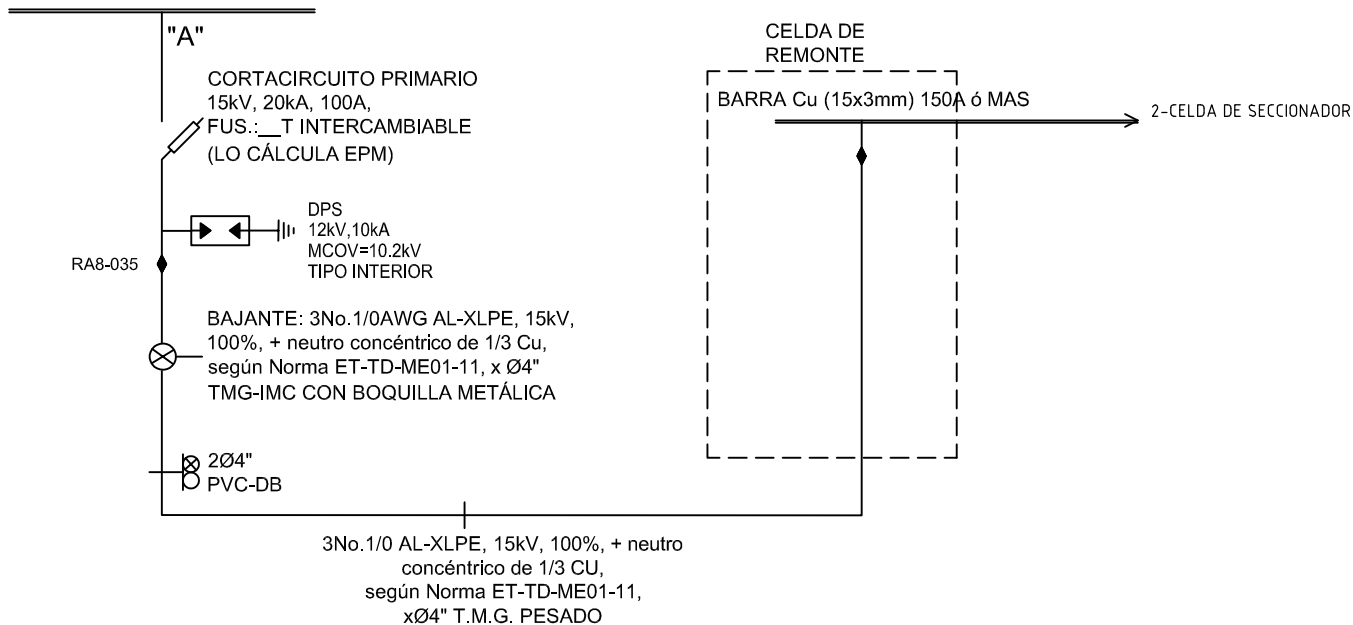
"A"

CORTACIRCUITO PRIMARIO
15kV, 20kA, 100A,
FUS.:__T INTERCAMBIABLE
(LO CÁLCULA EPM)

DPS
12kV,10kA
MCOV=10.2kV
TIPO INTERIOR

RA8-035

BAJANTE: 3No.1/0AWG AL-XLPE, 15kV, 100%, + neutro concéntrico de 1/3 Cu, según Norma ET-TD-ME01-11, x Ø4" TMG-IMC CON BOQUILLA METÁLICA

2Ø4"
PVC-DB

CELDA DE
REMONTE

BARRA Cu (15x3mm) 150A ó MAS

2-CELDA DE SECCIONADOR

3No.1/0 AL-XLPE, 15kV, 100%, + neutro concéntrico de 1/3 CU, según Norma ET-TD-ME01-11, xØ4" T.M.G. PESADO